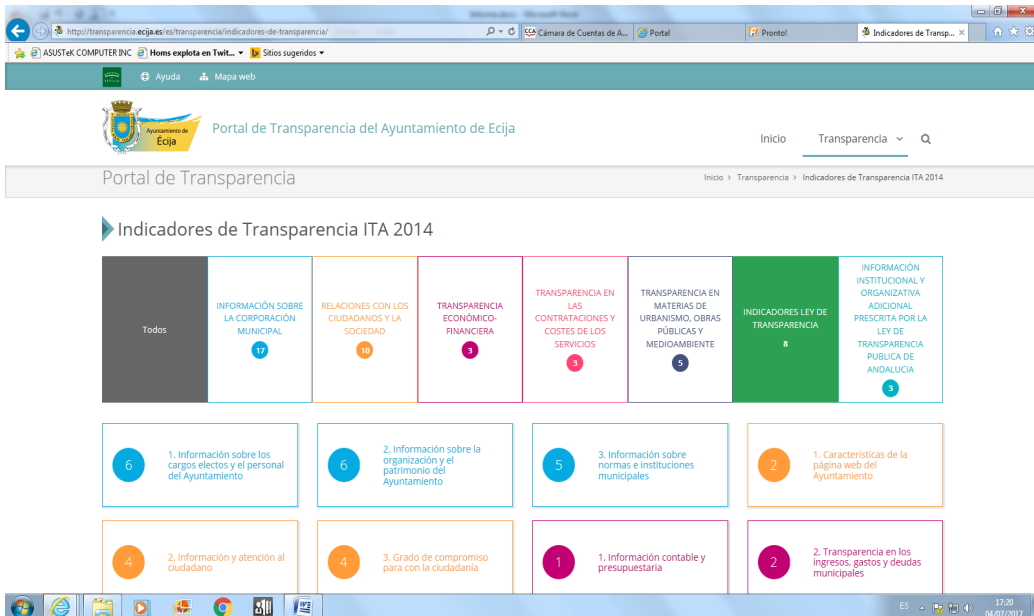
http://transparencia.ecija.es/es/transparencia/indicadores-de-transparencia/
Cámara de Cuentas de A...
Portal
Pronto!
Indicadores de Transp...
ASUSTeK COMPUTER INC
Homs explota en Twit...
Sitios sugeridos

Ayuda
Mapa web

Ayuntamiento de Écija
Portal de Transparencia del Ayuntamiento de Ecija
Inicio
Transparencia

Portal de Transparencia
Inicio > Transparencia > Indicadores de Transparencia ITA 2014

Indicadores de Transparencia ITA 2014

Todos

INFORMACIÓN SOBRE LA CORPORACIÓN MUNICIPAL
17

RELACIONES CON LOS CIUDADANOS Y LA SOCIEDAD
10

TRANSPARENCIA ECONÓMICO-FINANCIERA
3

TRANSPARENCIA EN LAS CONTRATACIONES Y COSTES DE LOS SERVICIOS
3

TRANSPARENCIA EN MATERIAS DE URBANISMO, OBRAS PÚBLICAS Y MEDIOAMBIENTE
5

INDICADORES LEY DE TRANSPARENCIA
8

INFORMACIÓN INSTITUCIONAL Y ORGANIZATIVA ADICIONAL PRESCRITA POR LA LEY DE TRANSPARENCIA PUBLICA DE ANDALUCIA
3

6
1. Información sobre los cargos electos y el personal del Ayuntamiento

6
2. Información sobre la organización y el patrimonio del Ayuntamiento

5
3. Información sobre normas e instituciones municipales

2
1. Características de la página web del Ayuntamiento

4
2. Información y atención al ciudadano

4
3. Grado de compromiso para con la ciudadanía

1
1. Información contable y presupuestaria

2
2. Transparencia en los ingresos, gastos y deudas municipales

ES
17:20
04/07/2017